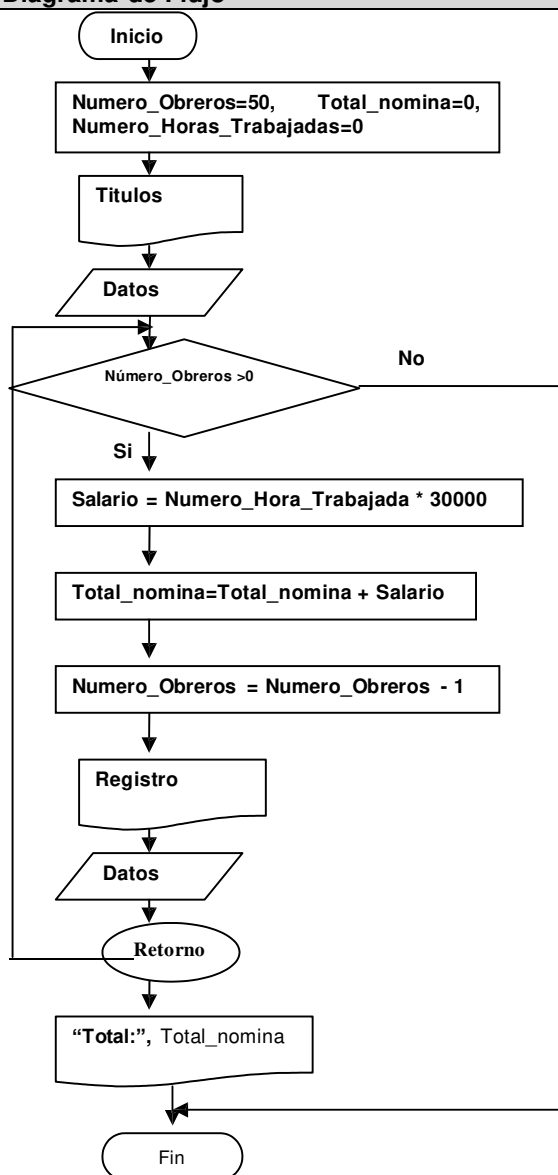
Diagrama de Flujo

Inicio

Numero_Obreros=50, Total_nomina=0, Numero_Horas_Trabajadas=0

Titulos

Datos

Número_Obreros >0

No

Si

Salario = Numero_Hora_Trabajada * 30000

Total_nomina=Total_nomina + Salario

Numero_Obreros = Numero_Obreros - 1

Registro

Datos

Retorno

"Total:", Total_nomina

Fin